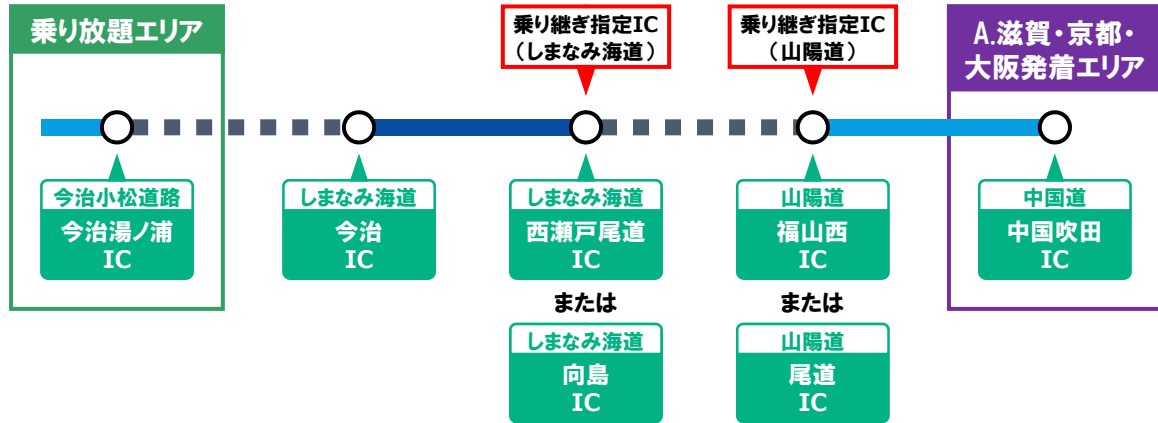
乗り放題エリア

乗り継ぎ指定IC
（しまなみ海道）

乗り継ぎ指定IC
（山陽道）

A.滋賀・京都・大阪発着エリア

今治小松道路
今治湯ノ浦
IC

しまなみ海道
今治
IC

しまなみ海道
西瀬戸尾道
IC

または

しまなみ海道
向島
IC

山陽道
福山西
IC

または

山陽道
尾道
IC

中国道
中国吹田
IC